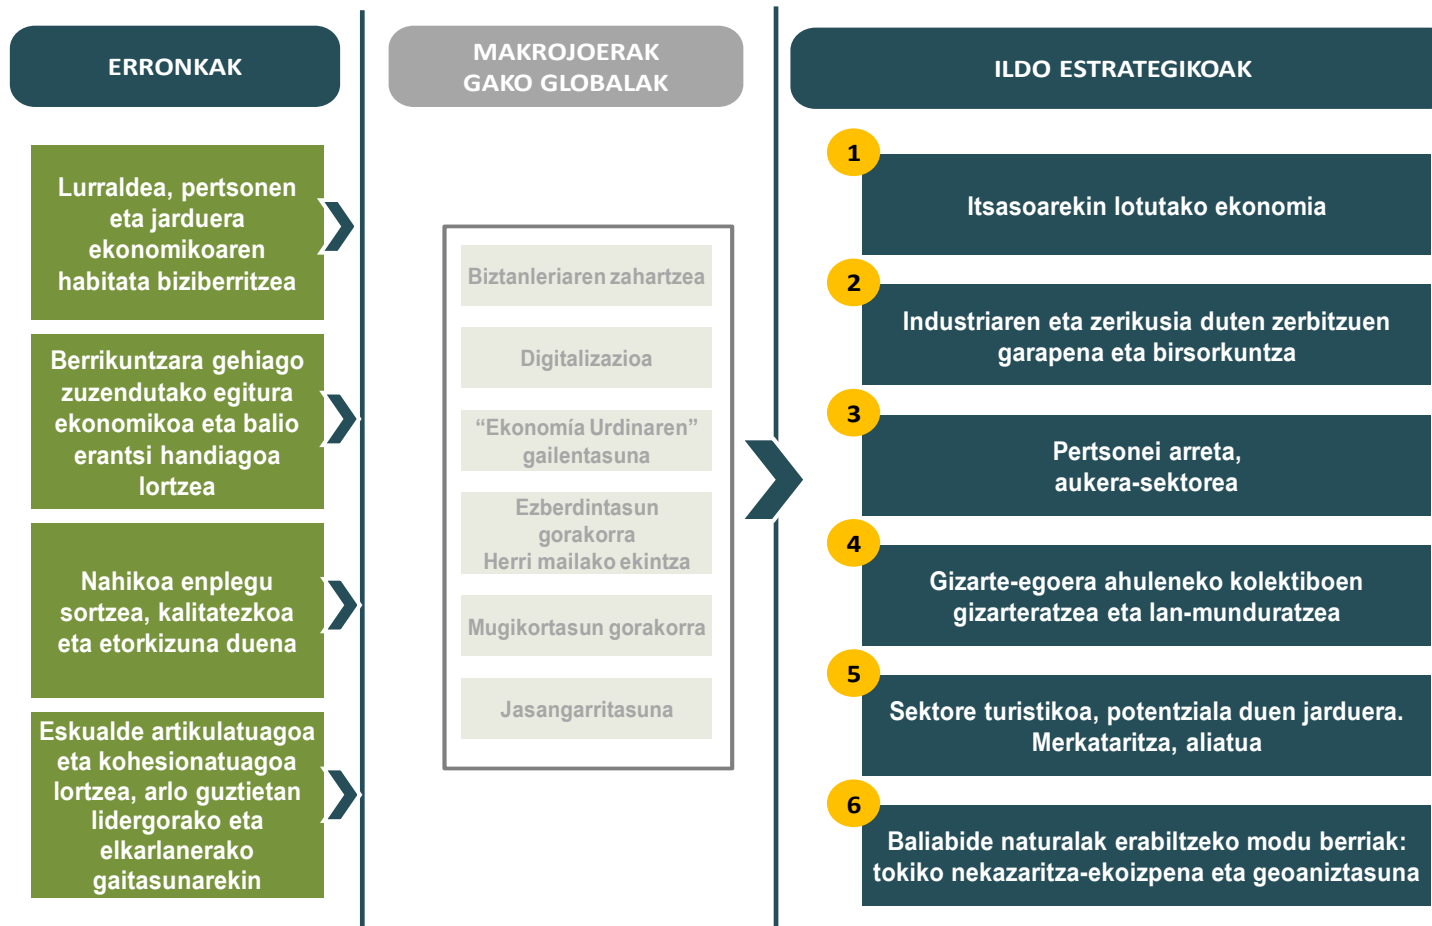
ERRONKAK

Lurraldea, pertsonen eta jarduera ekonomikoaren habitata biziberritzea

Berrikuntzara gehiago zuzendutako egitura ekonomikoa eta balio erantsi handiagoa lortzea

Nahikoa enplegu sortzea, kalitatezkoa eta etorkizuna duena

Eskualde artikulatuagoa eta kohesionatuagoa lortzea, arlo guztietan lidergorako eta elkarlanerako gaitasunarekin

MAKROJOERAK GAKO GLOBALAK

Biztanleriaren zahartzea

Digitalizazioa

“Ekonomía Urdinaren” gailentasuna

Ezberdintasun gorakorra
Herri mailako ekintza

Mugikortasun gorakorra

Jasangarritasuna

ILDO ESTRATEGIKOAK

1
Itsasoarekin lotutako ekonomia

2
Industriaren eta zerikusia duten zerbitzuen garapena eta birsorkuntza

3
Pertsonei arreta, aukera-sektorea

4
Gizarte-egoera ahuleneko kolektiboen gizarteratzea eta lan-munduratzea

5
Sektore turistikoa, potentziala duen jarduera. Merkataritza, aliatua

6
Baliabide naturalak erabiltzeko modu berriak: tokiko nekazaritza-ekoizpena eta geoaniztasuna